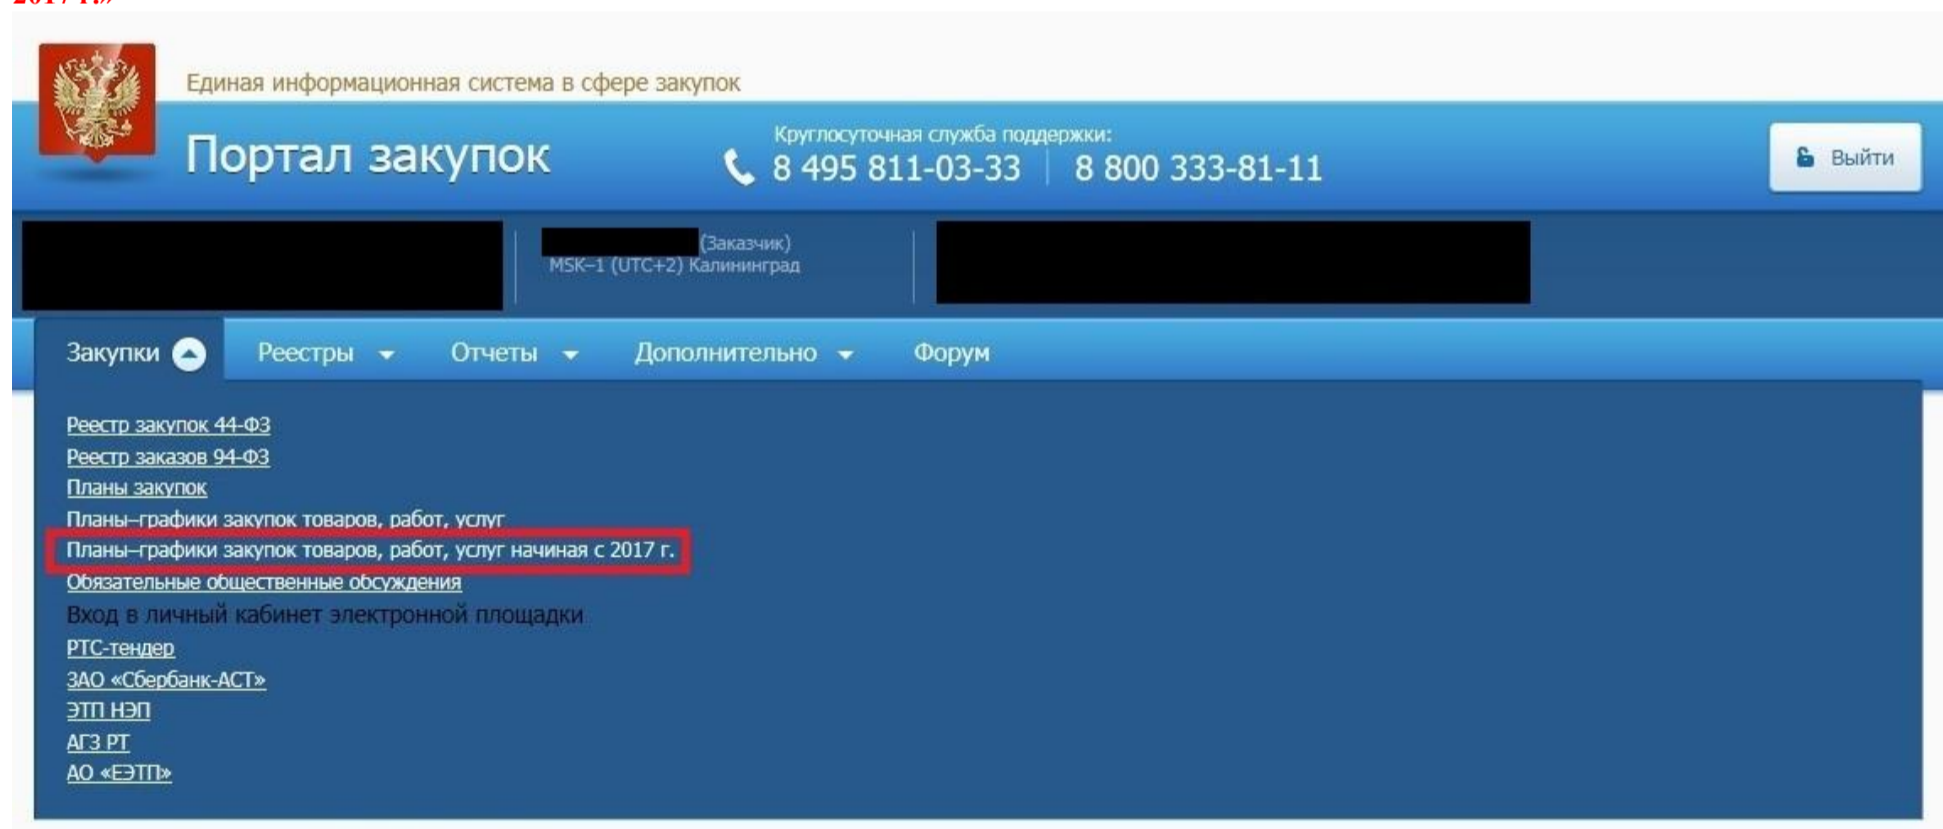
2017 г.»

Единая информационная система в сфере закупок

Портал закупок

Круглосуточная служба поддержки:
8 495 811-03-33 | 8 800 333-81-11

Выйти

(Заказчик)
MSK–1 (UTC+2) Калининград

Закупки | Реестры | Отчеты | Дополнительно | Форум

Реестр закупок 44-ФЗ
Реестр заказов 94-ФЗ
Планы закупок
Планы–графики закупок товаров, работ, услуг
Планы–графики закупок товаров, работ, услуг начиная с 2017 г.
Обязательные общественные обсуждения
Вход в личный кабинет электронной площадки
РТС-тендер
ЗАО «Сбербанк-АСТ»
ЭТП НЭП
АГЗ РТ
АО «ЕЭТП»